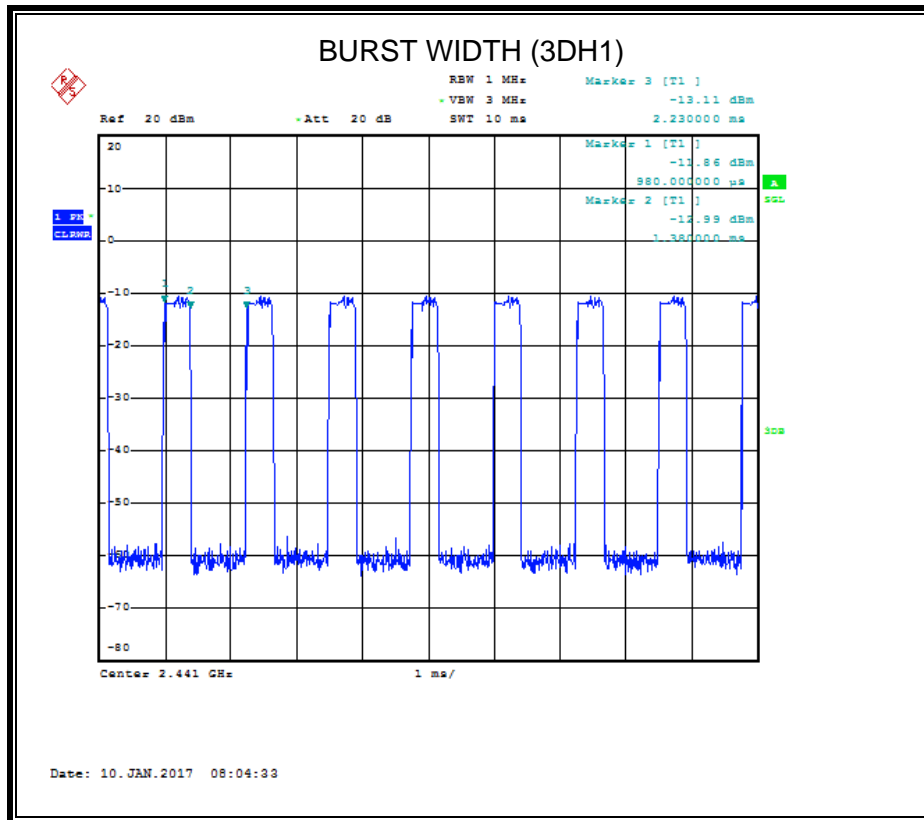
BURST WIDTH (3DH1)

RBW 1 MHz
VBW 3 MHz
SWT 10 ms

Ref 20 dBm
Att 20 dB

Marker 3 [T1 ]
-13.11 dBm
2.230000 ms

Marker 1 [T1 ]
-11.86 dBm
980.000000 µs

Marker 2 [T1 ]
-12.99 dBm
1.380000 ms

A
SGL
3DB

1 PK
CLRWR

20
10
0
-10
-20
-30
-40
-50
-60
-70
-80

1
2
3

Center 2.441 GHz
1 ms/

Date: 10.JAN.2017 08:04:33